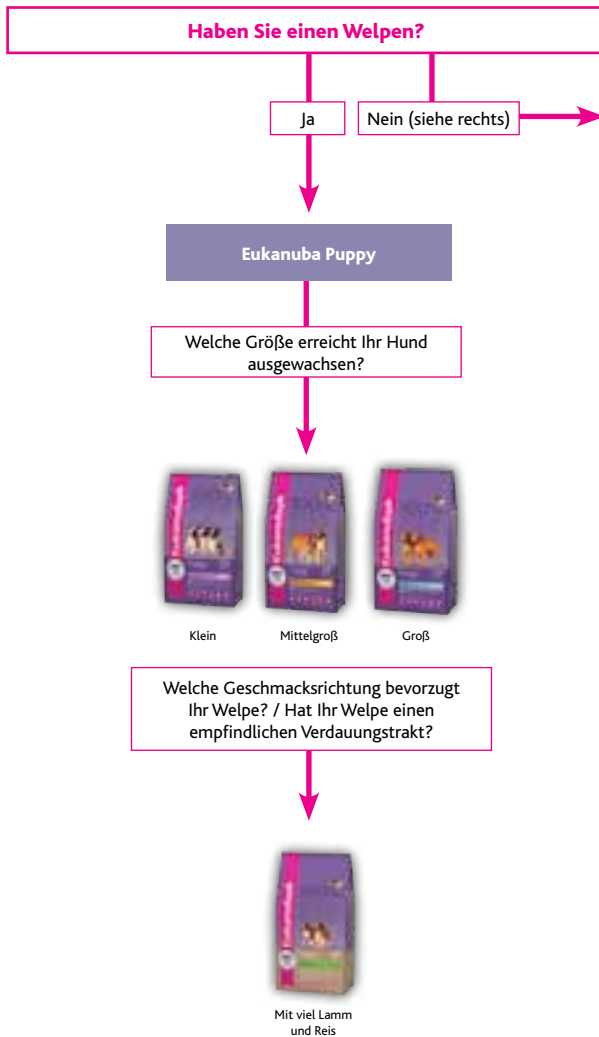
Haben Sie einen Welpen?

Ja

Nein (siehe rechts)

Eukanuba Puppy

Welche Größe erreicht Ihr Hund ausgewachsen?

Klein

Mittelgroß

Groß

Welche Geschmacksrichtung bevorzugt Ihr Welpe? / Hat Ihr Welpe einen empfindlichen Verdauungstrakt?

Mit viel Lamm und Reis